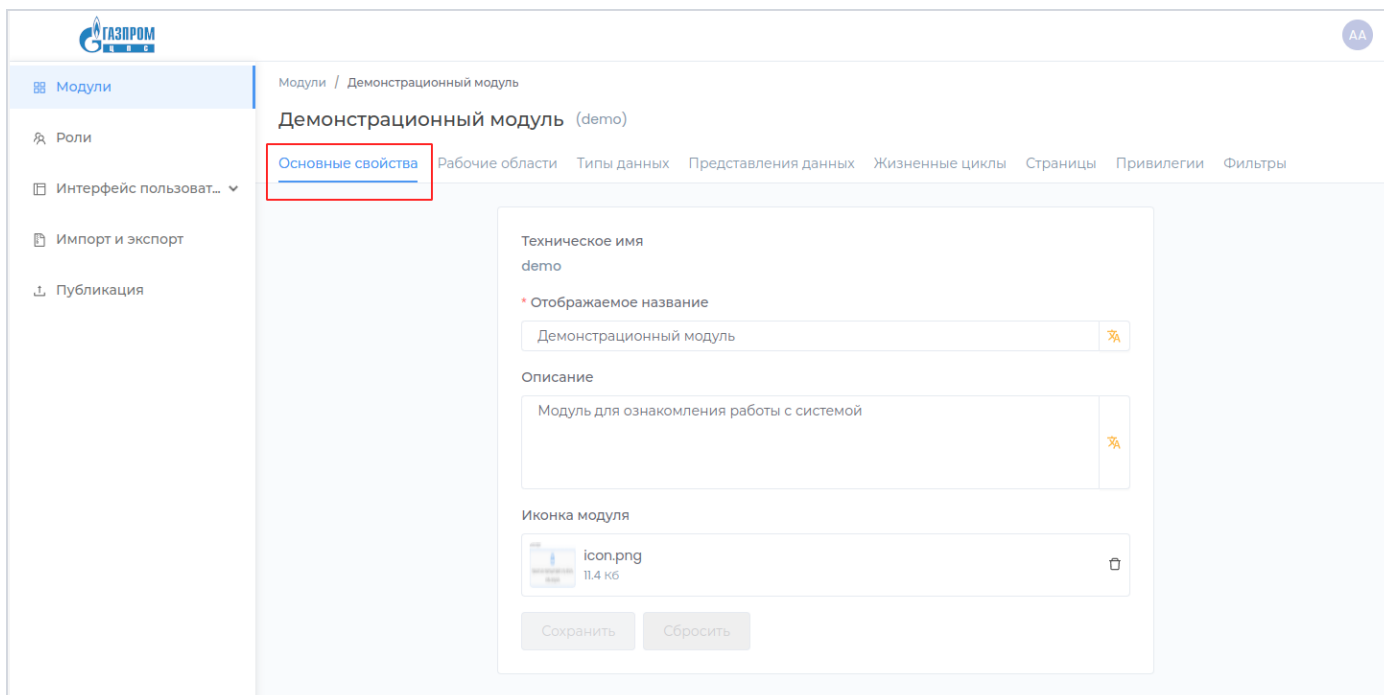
ГАЗПРОМ
ЦПС

AA

Модули
Роли
Интерфейс пользоват...
Импорт и экспорт
Публикация

Модули / Демонстрационный модуль

Демонстрационный модуль (demo)

Основные свойства Рабочие области Типы данных Представления данных Жизненные циклы Страницы Привилегии Фильтры

Техническое имя
demo

* Отображаемое название
Демонстрационный модуль

Описание
Модуль для ознакомления работы с системой

Иконка модуля
icon.png
11.4 Кб

Сохранить Сбросить